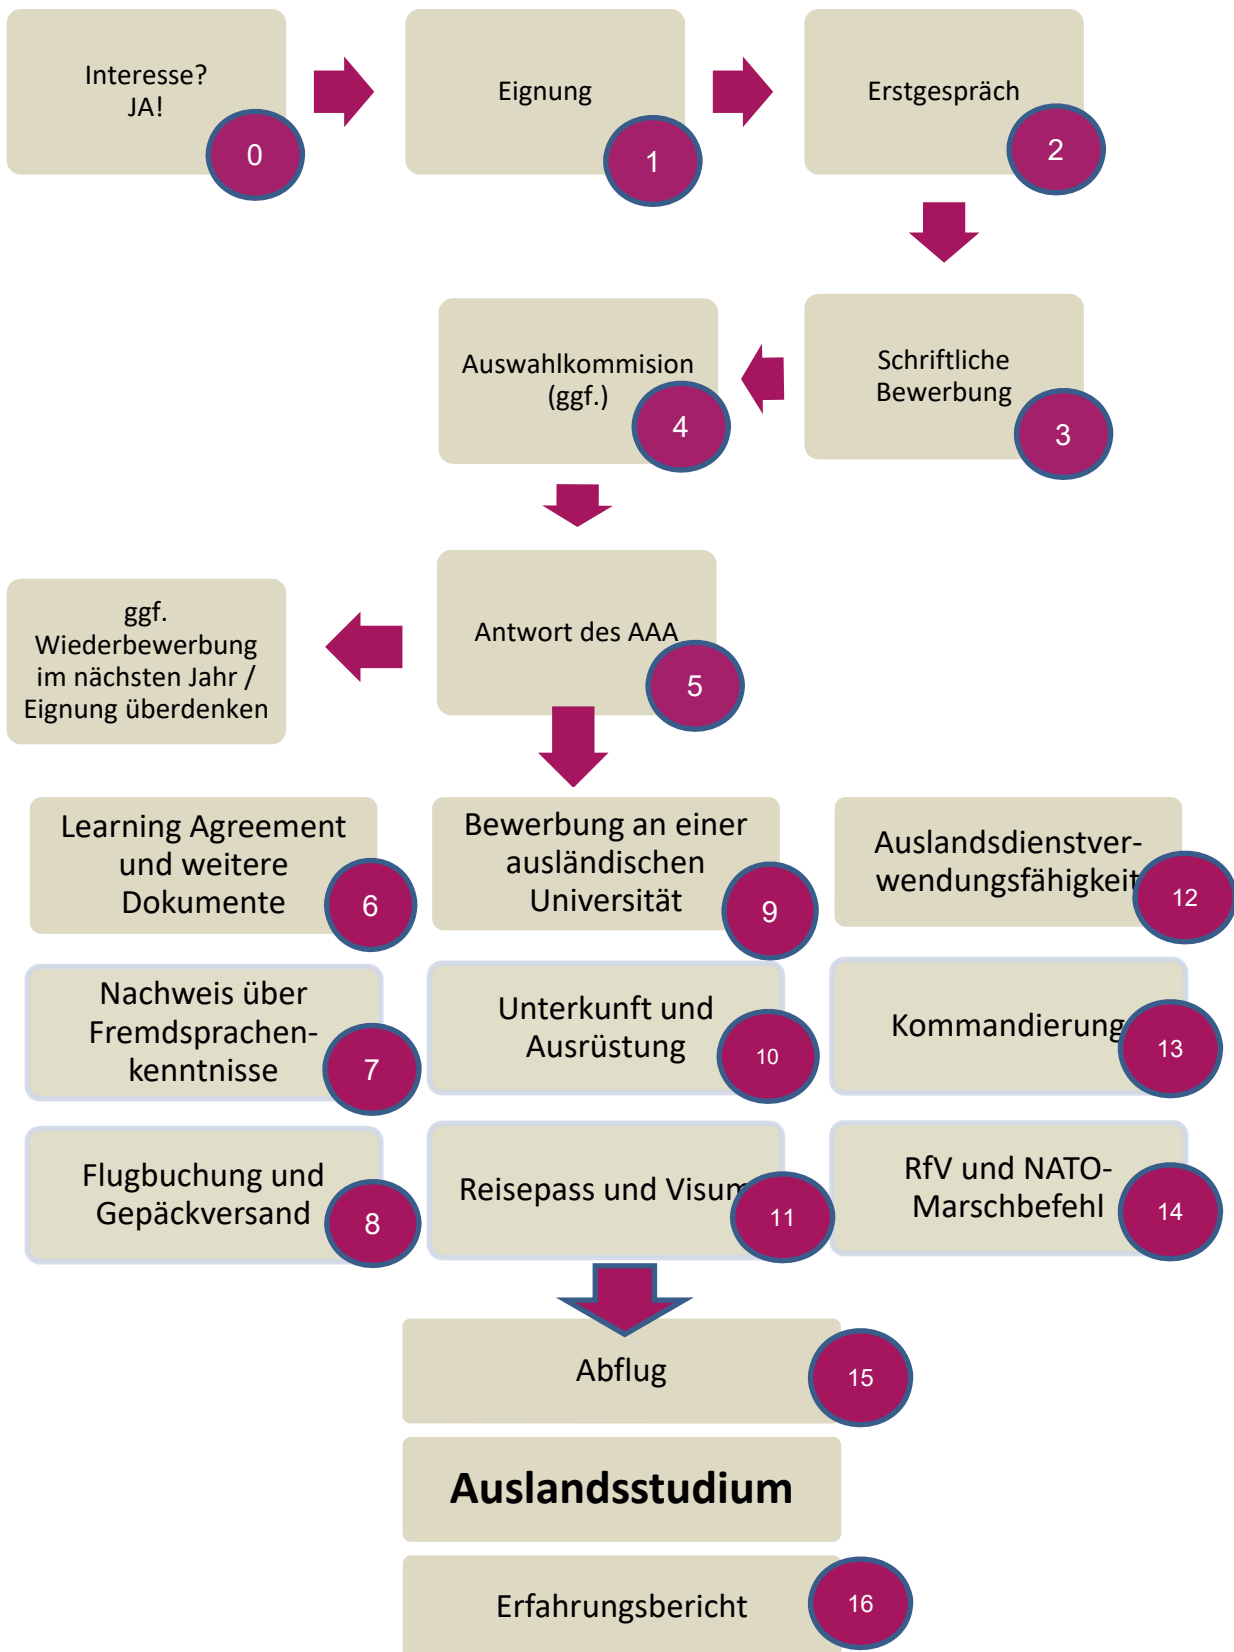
Interesse?
JA!

0

Eignung

1

Erstgespräch

2

Schriftliche Bewerbung

3

Auswahlkommision (ggf.)

4

Antwort des AAA

5

ggf. Wiederbewerbung im nächsten Jahr / Eignung überdenken

Learning Agreement und weitere Dokumente

6

Bewerbung an einer ausländischen Universität

9

Auslandsdienstverwendungsfähigkeit

12

Nachweis über Fremdsprachenkenntnisse

7

Unterkunft und Ausrüstung

10

Kommandierung

13

Flugbuchung und Gepäckversand

8

Reisepass und Visum

11

RfV und NATO-Marschbefehl

14

Abflug

15

Auslandsstudium

Erfahrungsbericht

16